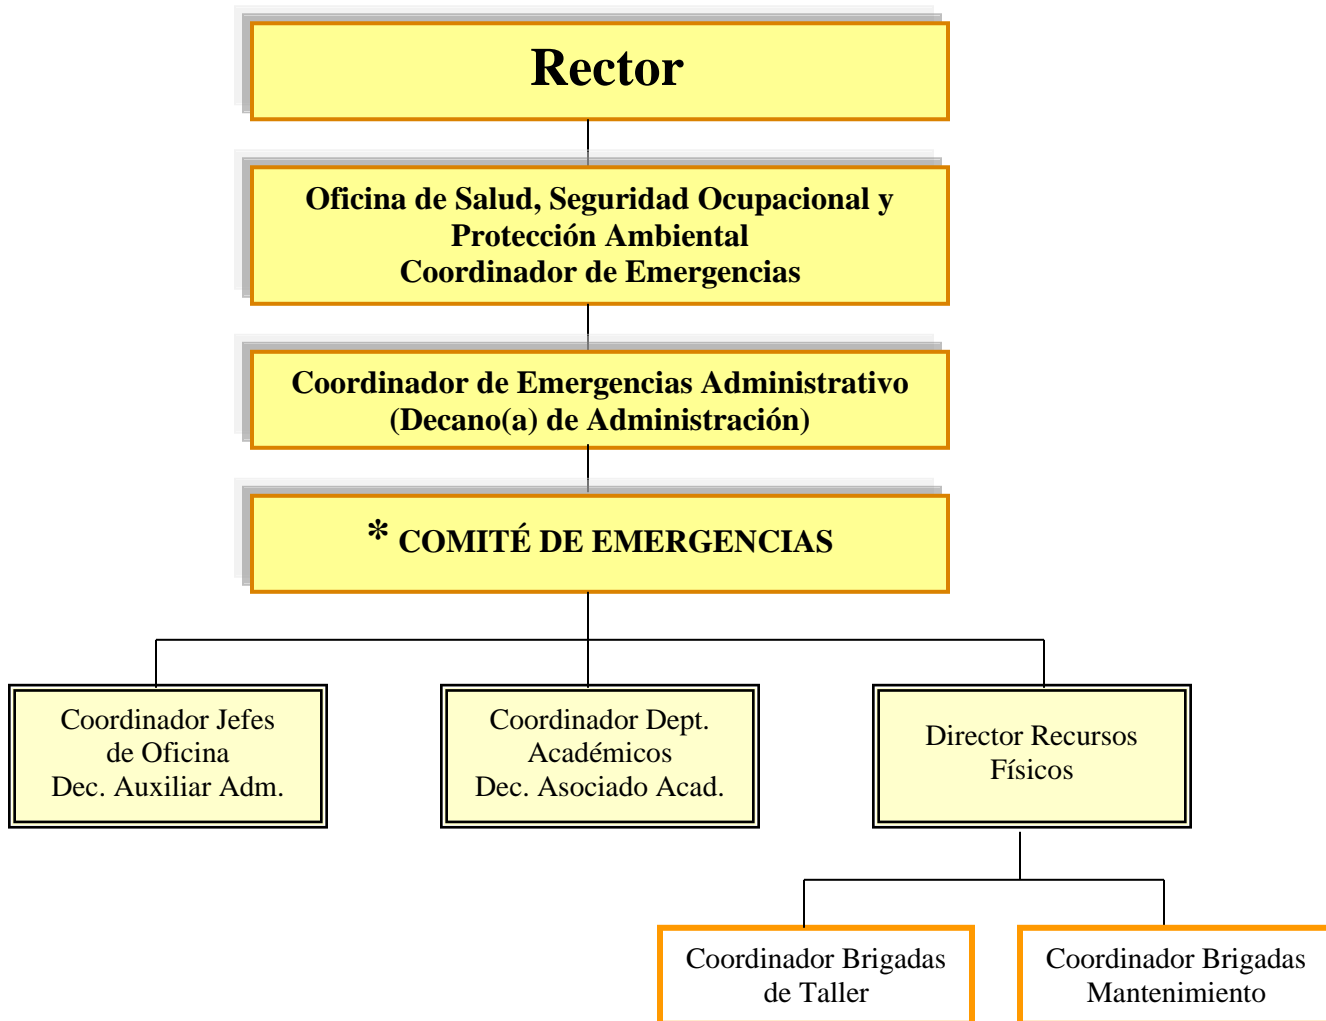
Rector

Oficina de Salud, Seguridad Ocupacional y Protección Ambiental
Coordinador de Emergencias

Coordinador de Emergencias Administrativo
(Decano(a) de Administración)

* COMITÉ DE EMERGENCIAS

Coordinador Jefes de Oficina
Dec. Auxiliar Adm.

Coordinador Dept. Académicos
Dec. Asociado Acad.

Director Recursos Físicos

Coordinador Brigadas de Taller

Coordinador Brigadas Mantenimiento